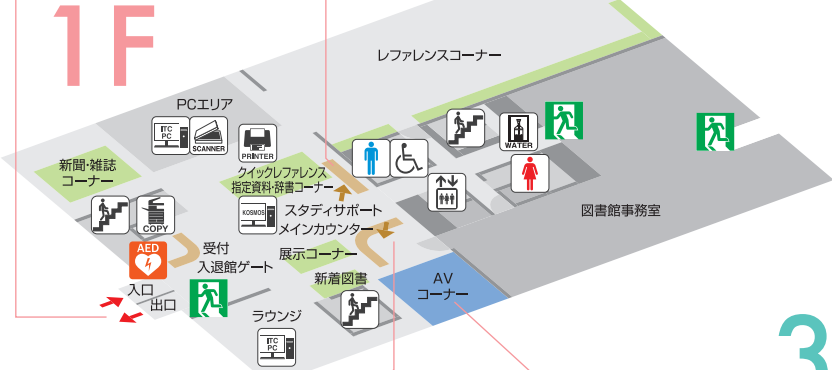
1F

レファレンスコーナー

PCエリア

ITC PC

SCANNER

PRINTER

WATER

新聞・雑誌コーナー

クイックレファレンス指定資料・辞書コーナー

COPY

KOSMOS

スタディサポートメインカウンター

図書館事務室

AED

受付入退館ゲート

展示コーナー

新着図書

AVコーナー

入口

出口

ラウンジ

ITC PC

3